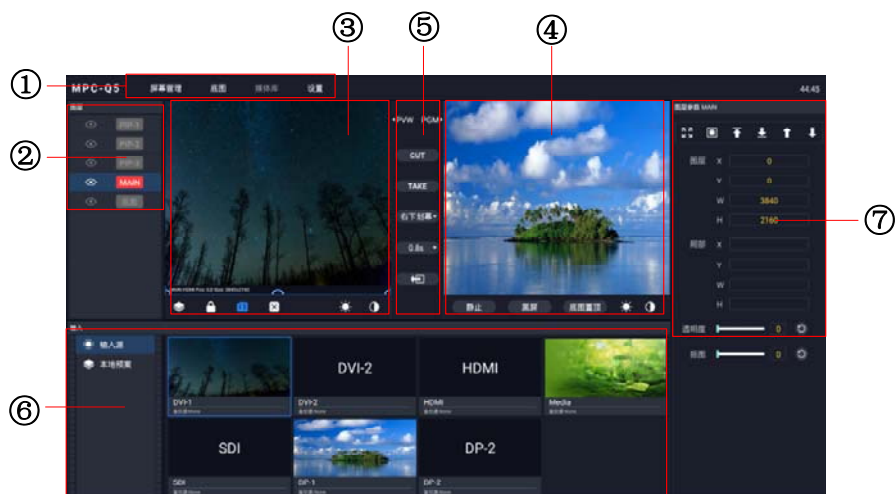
①
MPC-Q5
屏幕管理
底图
媒体库
设置
44:45
②
图层
PIP-1
PIP-2
PIP-3
MAIN
底图
③
⑤
PVW
PGM
CUT
TAKE
右下划幕
0.8s
④
静止
黑屏
底图置顶
图层参数 MAIN
图层
X
0
Y
0
W
3840
H
2160
⑦
局部
X
Y
W
H
透明度
0
亮度
0
输入
输入源
本地视频
⑥
DVI-1
DVI-2
HDMI
Media
SDI
DP-1
DP-2